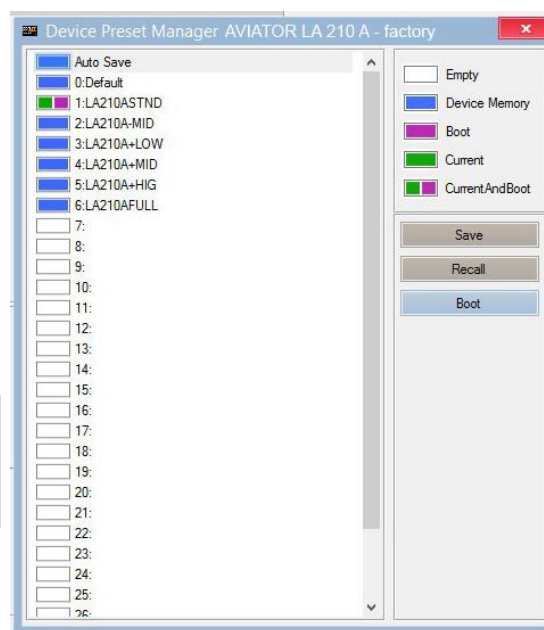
Device Preset Manager AVIATOR LA 210 A - factory

×

Auto Save
0:Default
1:LA210ASTND
2:LA210A-MID
3:LA210A+LOW
4:LA210A+MID
5:LA210A+HIG
6:LA210AFULL
7:
8:
9:
10:
11:
12:
13:
14:
15:
16:
17:
18:
19:
20:
21:
22:
23:
24:
25:
26:

Empty
Device Memory
Boot
Current
CurrentAndBoot

Save
Recall
Boot